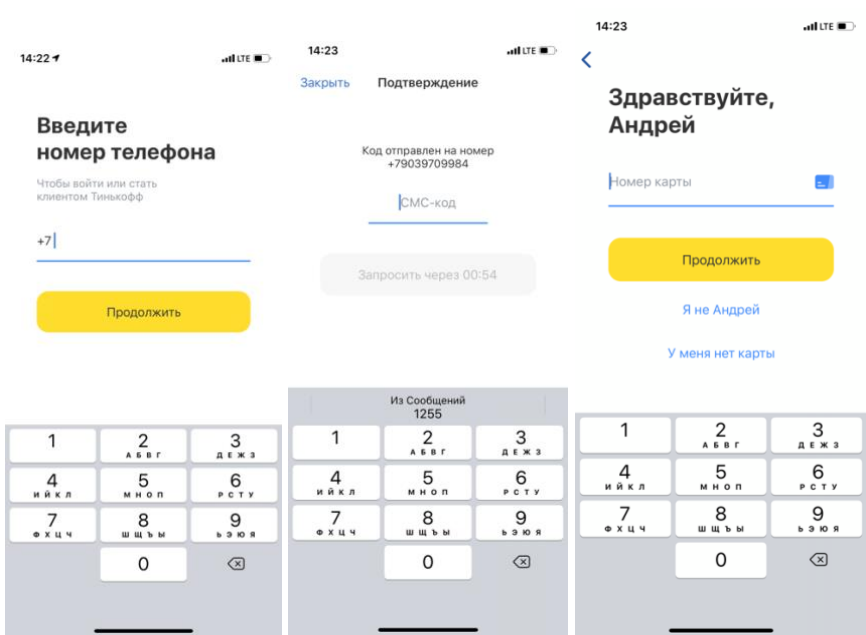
14:22 LTE

Введите номер телефона

Чтобы войти или стать клиентом Тинькофф

+7

Продолжить

1
2 АБВГ
3 ДЕЖЗ
4 ИЙКЛ
5 МНОП
6 РСТУ
7 ФХЦЧ
8 ШЩЪЫ
9 ЬЭЮЯ
0

14:23 LTE

Закрыть Подтверждение

Код отправлен на номер +79039709984

СМС-код

Запросить через 00:54

Из Сообщений
1255

1
2 АБВГ
3 ДЕЖЗ
4 ИЙКЛ
5 МНОП
6 РСТУ
7 ФХЦЧ
8 ШЩЪЫ
9 ЬЭЮЯ
0

14:23 LTE

Здравствуйте, Андрей

Номер карты

Продолжить

Я не Андрей

У меня нет карты

1
2 АБВГ
3 ДЕЖЗ
4 ИЙКЛ
5 МНОП
6 РСТУ
7 ФХЦЧ
8 ШЩЪЫ
9 ЬЭЮЯ
0